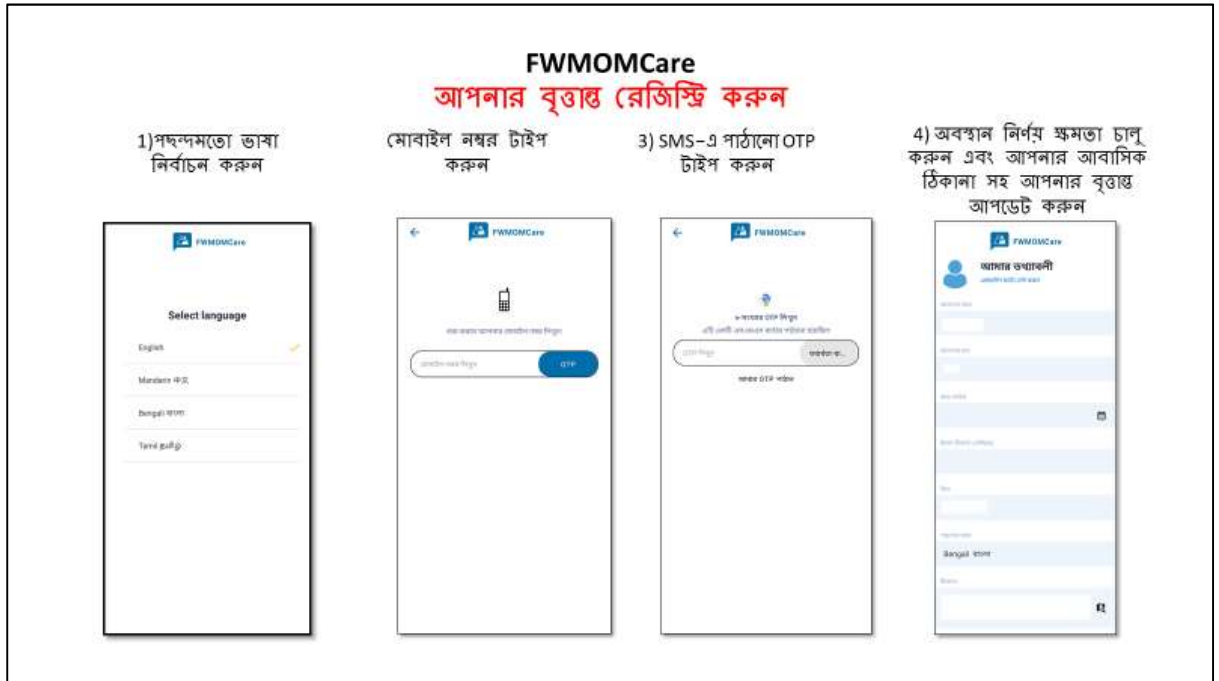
FWMOMCare
আপনার বৃত্তান্ত রেজিস্ট্রি করুন

1)পছন্দমতো ভাষা নির্বাচন করুন

FWMOMCare

Select language

English

Mandarin 中文

Bengali বাংলা

Tamil தமிழ்

মোবাইল নম্বর টাইপ করুন

FWMOMCare

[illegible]

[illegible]

OTP

3) SMS-এ পাঠানো OTP টাইপ করুন

FWMOMCare

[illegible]

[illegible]

OTP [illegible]

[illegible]

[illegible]

4) অবস্থান নির্ণয় ক্ষমতা চালু করুন এবং আপনার আবাসিক ঠিকানা সহ আপনার বৃত্তান্ত আপডেট করুন

FWMOMCare

আমার তথ্যাবলী

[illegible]

Bengali বাংলা